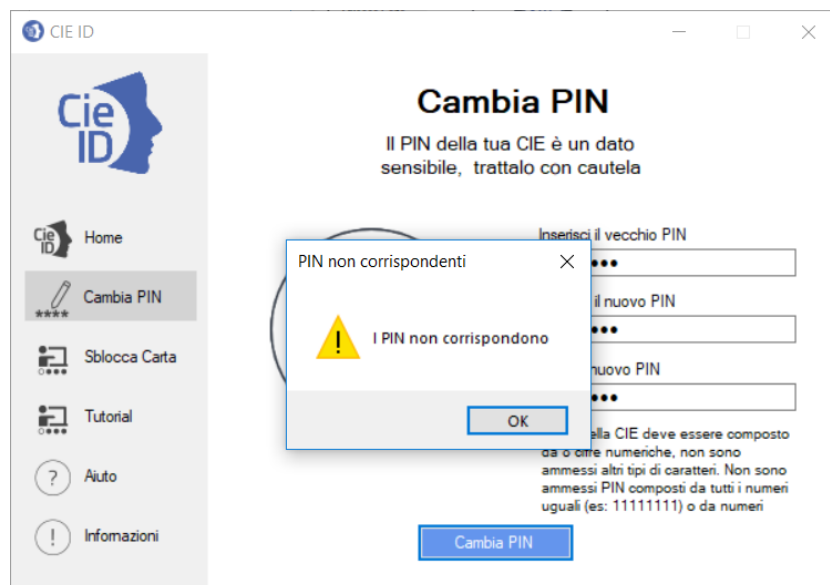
CIE ID

Cie ID

Home

Cambia PIN

Sblocca Carta

Tutorial

Aiuto

Informazioni

Cambia PIN

Il PIN della tua CIE è un dato sensibile, trattalo con cautela

Inserisci il vecchio PIN
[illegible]●●●
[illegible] il nuovo PIN
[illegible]●●●
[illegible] nuovo PIN
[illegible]●●●

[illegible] della CIE deve essere composto da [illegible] cifre numeriche, non sono ammessi altri tipi di caratteri. Non sono ammessi PIN composti da tutti i numeri uguali (es: 11111111) o da numeri

Cambia PIN

PIN non corrispondenti

I PIN non corrispondono

OK